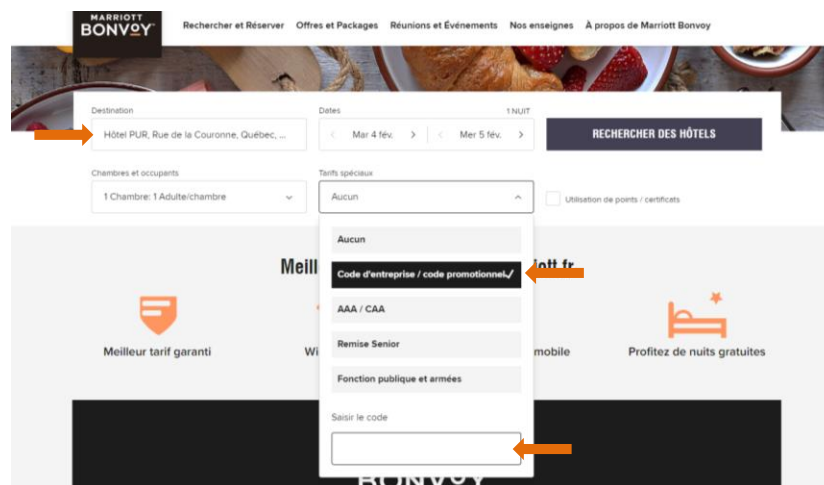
MARRIOTT BONVOY

Rechercher et Réserver Offres et Packages Réunions et Événements Nos enseignes À propos de Marriott Bonvoy

Destination
Hôtel PUR, Rue de la Couronne, Québec, ...

Dates
1 NUIT
Mar 4 fév.
Mer 5 fév.

RECHERCHER DES HÔTELS

Chambres et occupants
1 Chambre: 1 Adulte/chambre

Tarifs spéciaux
Aucun

Utilisation de points / certificats

Aucun

Code d'entreprise / code promotionnel ✓

AAA / CAA

Remise Senior

Fonction publique et armées

Saisir le code

Meill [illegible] iott.fr

Meilleur tarif garanti

Wi

mobile

Profitez de nuits gratuites

BONVOY